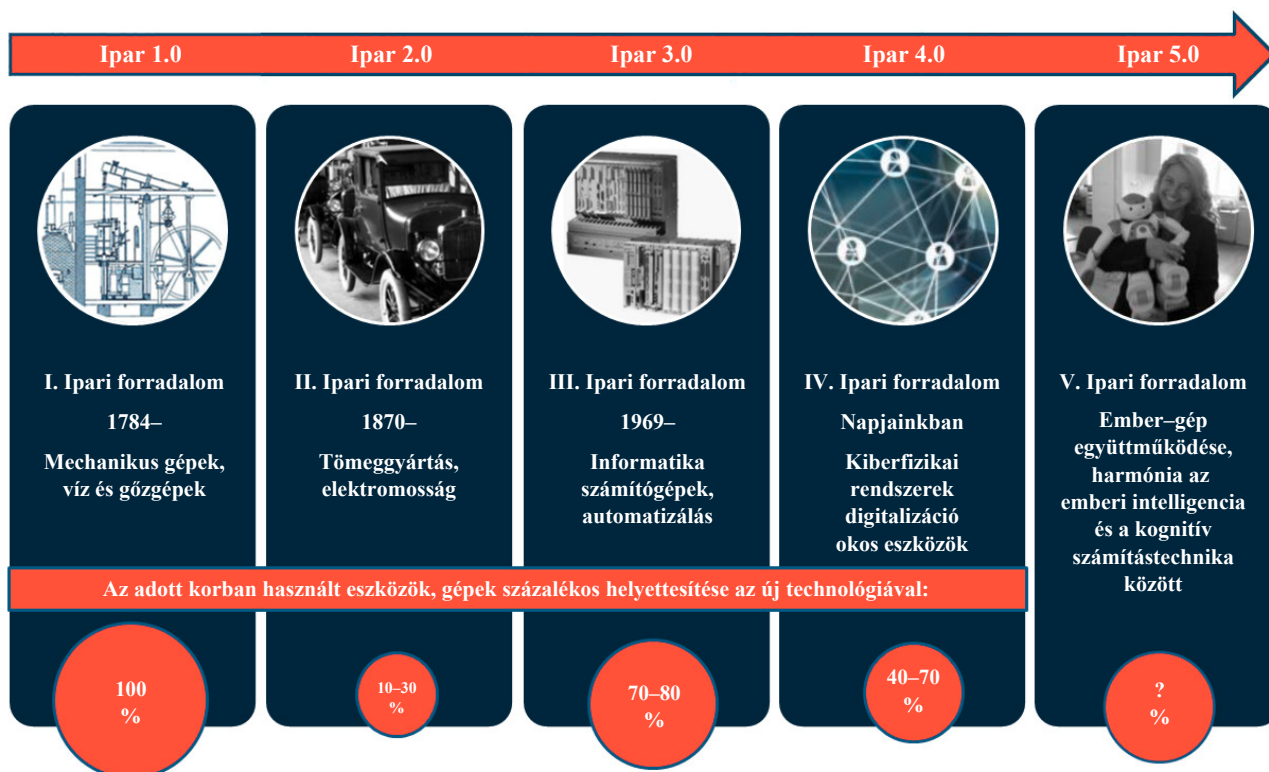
Ipar 1.0 Ipar 2.0 Ipar 3.0 Ipar 4.0 Ipar 5.0

I. Ipari forradalom
1784–
Mechanikus gépek, víz és gőzgépek

II. Ipari forradalom
1870–
Tömeggyártás, elektromosság

III. Ipari forradalom
1969–
Informatika számítógépek, automatizálás

IV. Ipari forradalom
Napjainkban
Kiberfizikai rendszerek digitalizáció okos eszközök

V. Ipari forradalom
Ember–gép együttműködése, harmónia az emberi intelligencia és a kognitív számítástechnika között

Az adott korban használt eszközök, gépek százalékos helyettesítése az új technológiával:

100 %

10–30 %

70–80 %

40–70 %

? %